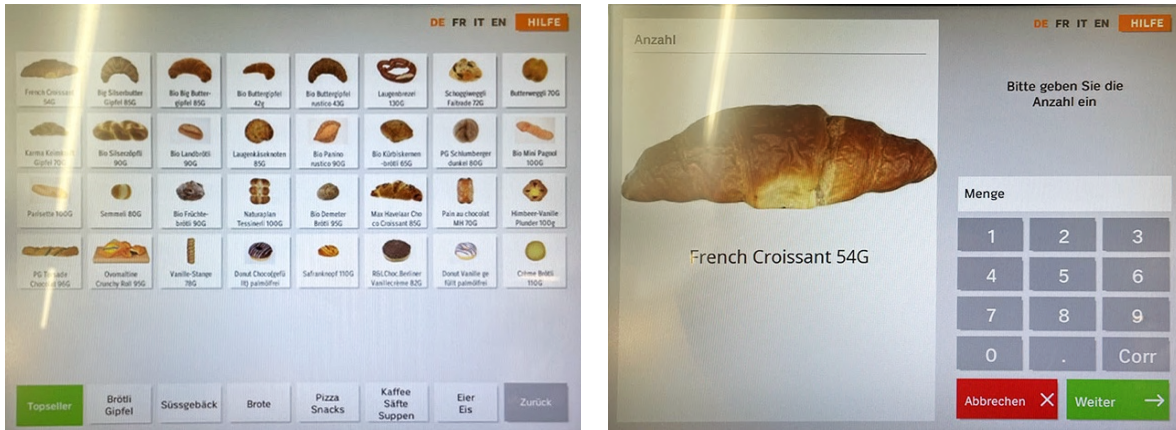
DE FR IT EN HILFE

French Croissant 54G
Big Silserbutter Gipfel 85G
Bio Big Buttergipfel 85G
Bio Buttergipfel 42g
Bio Buttergipfel rustico 43G
Laugenbrezel 130G
Schoggiweggli Faltrade 72G
Butterweggli 70G
Karma Kelmkorn Gipfel 70G
Bio Silsercöpfli 90G
Bio Landbrötli 90G
Laugenkäseknoten 85G
Bio Panino rustico 90G
Bio Kürbiskernen-brötli 65G
PG Schlumberger dunkel 80G
Bio Mini Pagnol 100G
Pariisette 100G
Semmeli 80G
Bio Früchtebrötli 90G
Naturaplan Tessinerli 100G
Bio Demeter Brötli 95G
Max Havelaar Choco Croissant 85G
Pain au chocolat MH 70G
Himbeer-Vanille Plunder 100G
PG T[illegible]ade Chocolat 96G
Ovomaltine Crunchy Roll 95G
Vanille-Stange 78G
Donut Chocogefüllt palmölfrei
Safranknopf 110G
RGL Choc.Berliner Vanillecrème 82G
Donut Vanille gefüllt palmölfrei
Crème Brötli 110G

Topseller
Brötli Gipfel
Süssgebäck
Brote
Pizza Snacks
Kaffee Säfte Suppen
Eier Eis
Zurück

DE FR IT EN HILFE

Anzahl

French Croissant 54G

Bitte geben Sie die Anzahl ein

Menge

1
2
3
4
5
6
7
8
9
0
.
Corr

Abbrechen
Weiter